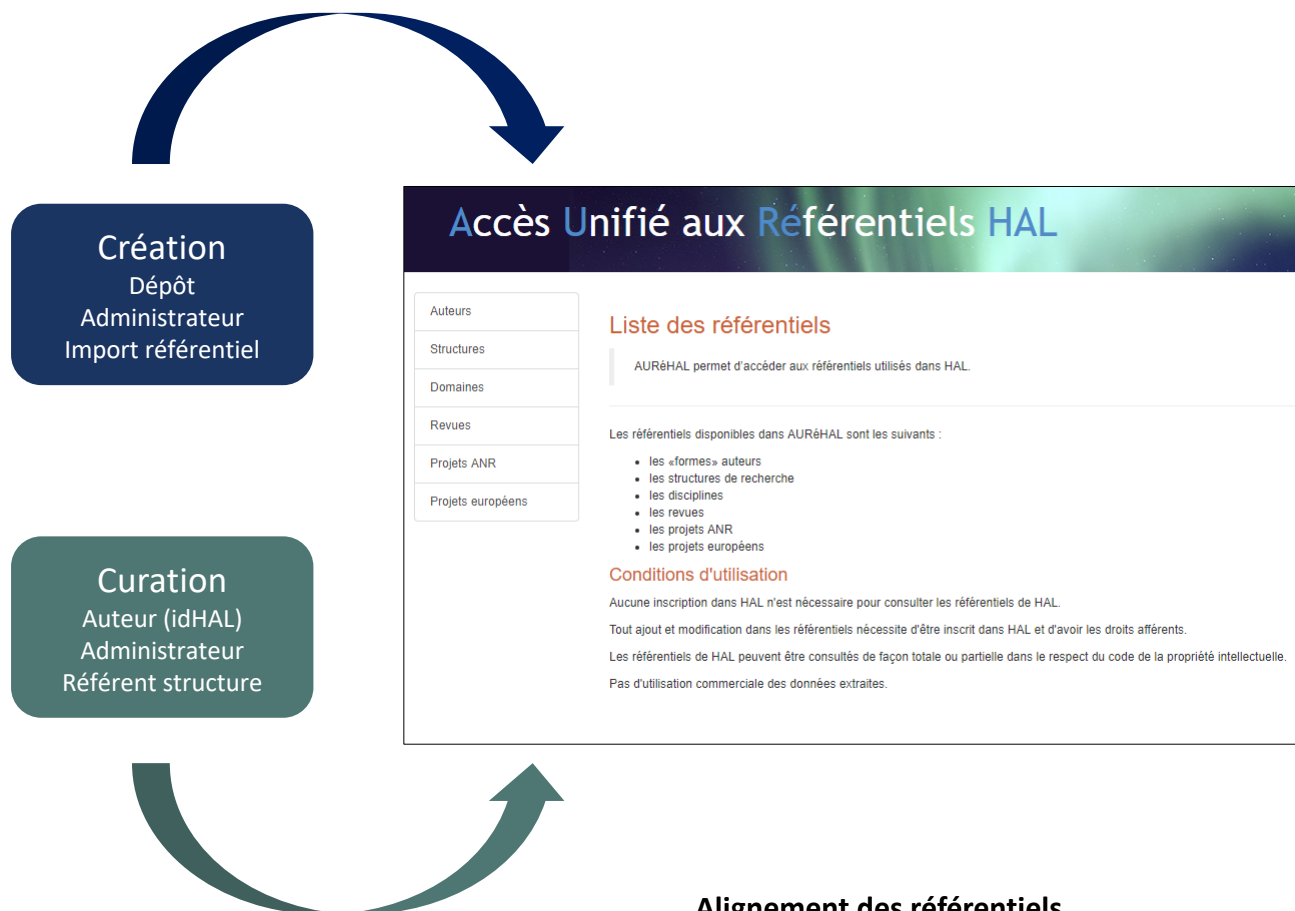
Création
Dépôt
Administrateur
Import référentiel

Curation
Auteur (idHAL)
Administrateur
Référent structure

Accès Unifié aux Référentiels HAL

Auteurs
Structures
Domaines
Revues
Projets ANR
Projets européens

Liste des référentiels

AURéHAL permet d'accéder aux référentiels utilisés dans HAL.

Les référentiels disponibles dans AURéHAL sont les suivants :

- les «formes» auteurs
- les structures de recherche
- les disciplines
- les revues
- les projets ANR
- les projets européens

Conditions d'utilisation

Aucune inscription dans HAL n'est nécessaire pour consulter les référentiels de HAL.

Tout ajout et modification dans les référentiels nécessite d'être inscrit dans HAL et d'avoir les droits afférents.

Les référentiels de HAL peuvent être consultés de façon totale ou partielle dans le respect du code de la propriété intellectuelle.

Pas d'utilisation commerciale des données extraites.

Alignement des référentiels